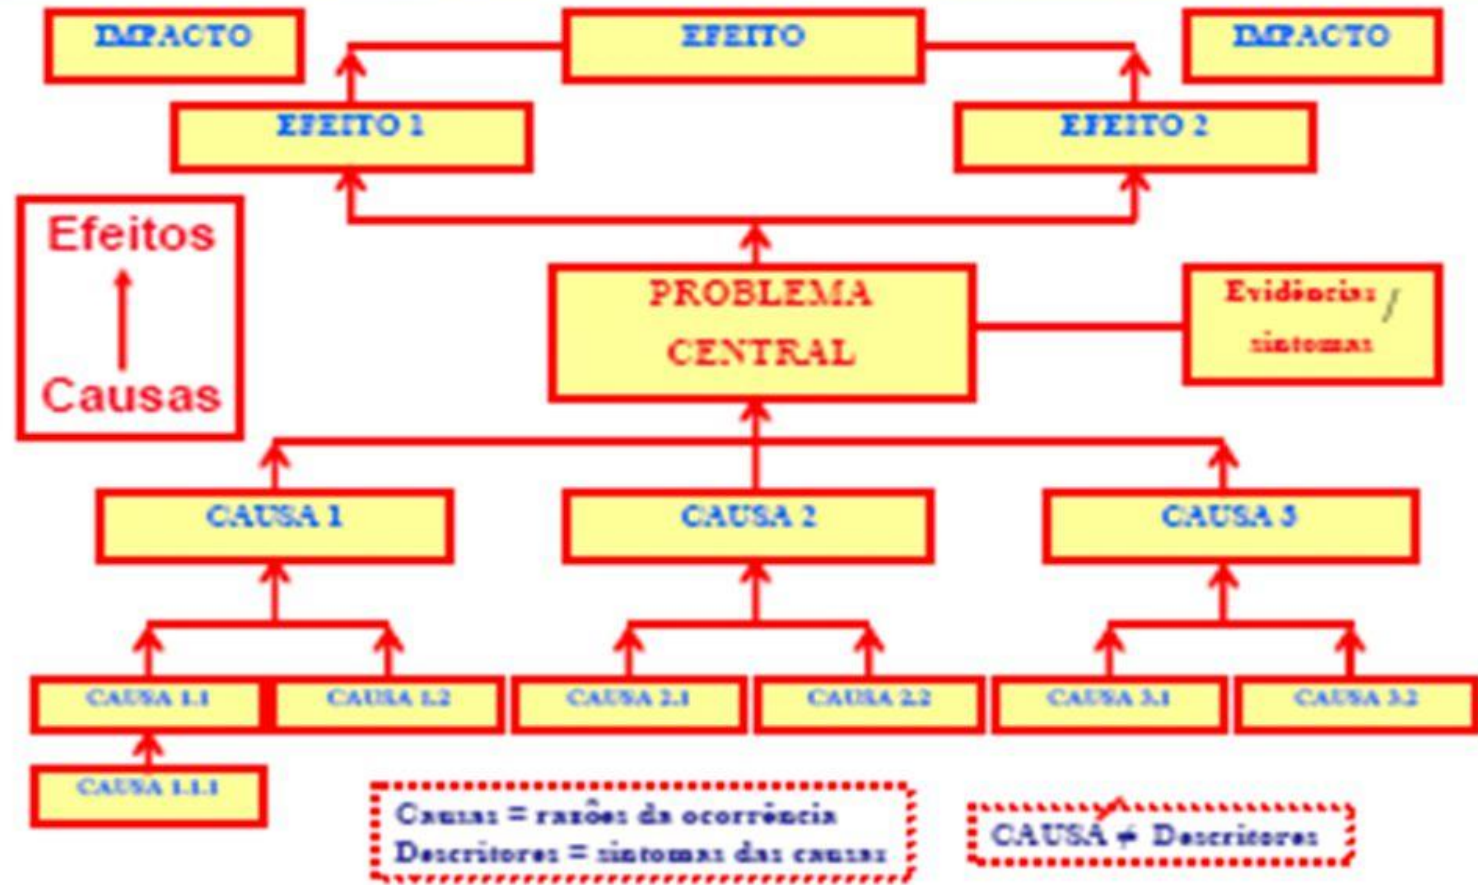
IMPACTO

EFEITO

IMPACTO

EFEITO 1

EFEITO 2

Efeitos

Causas

PROBLEMA CENTRAL

Evidências / sintomas

CAUSA 1

CAUSA 2

CAUSA 3

CAUSA 1.1

CAUSA 1.2

CAUSA 2.1

CAUSA 2.2

CAUSA 3.1

CAUSA 3.2

CAUSA 1.1.1

Causas = razões da ocorrência
Descritores = sintomas das causas

CAUSA ≠ Descritores